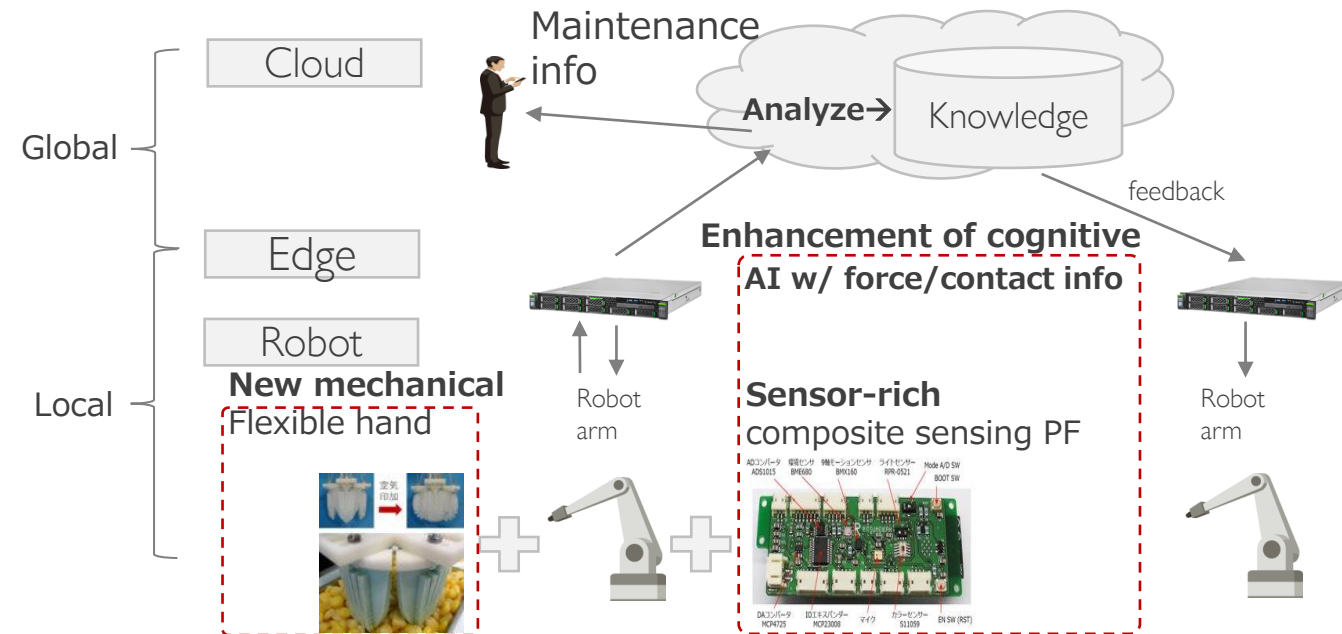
Cloud

Global

Edge

Robot

Local

Maintenance info

Analyze→

Knowledge

feedback

Enhancement of cognitive AI w/ force/contact info

New mechanical Flexible hand

空気印加

Robot arm

Sensor-rich composite sensing PF

ADコンバータ ADS1015

環境センサ BME680

9軸モーションセンサ BMX160

ライトセンサー RPR-0521

Mode A/D SW

BOOT SW

DAコンバータ MCP4725

IOエキスパンダー MCP23008

マイク

カラーセンサー S11059

EN SW (RST)

Robot arm